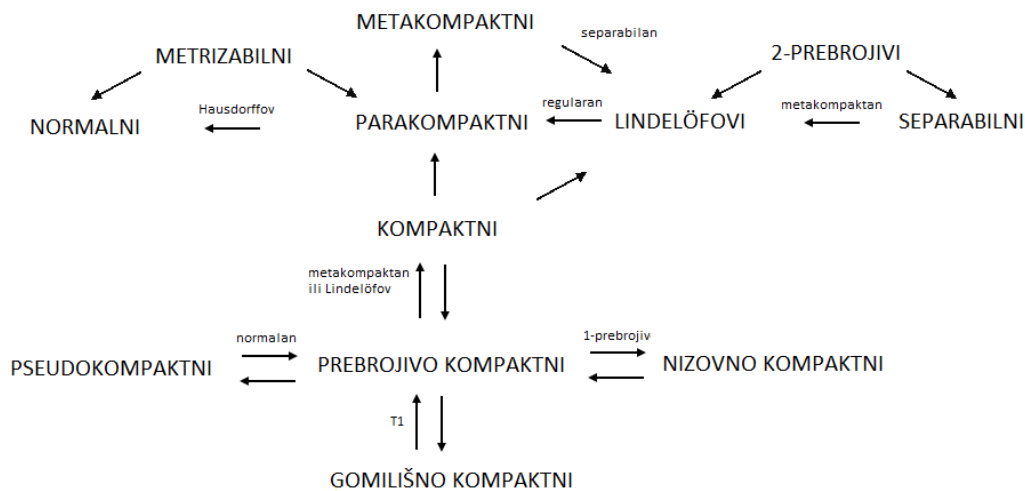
METAKOMPAKTNI

separabilan

METRIZABILNI

2-PREBROJIVI

Hausdorffov

regularan

metakompaktan

NORMALNI

PARAKOMPAKTNI

LINDELÖFOVI

SEPARABILNI

KOMPAKTNI

metakompaktan ili Lindelöfov

normalan

1-prebrojiv

PSEUDOKOMPAKTNI

PREBROJIVO KOMPAKTNI

NIZOVNO KOMPAKTNI

T1

GOMILIŠNO KOMPAKTNI